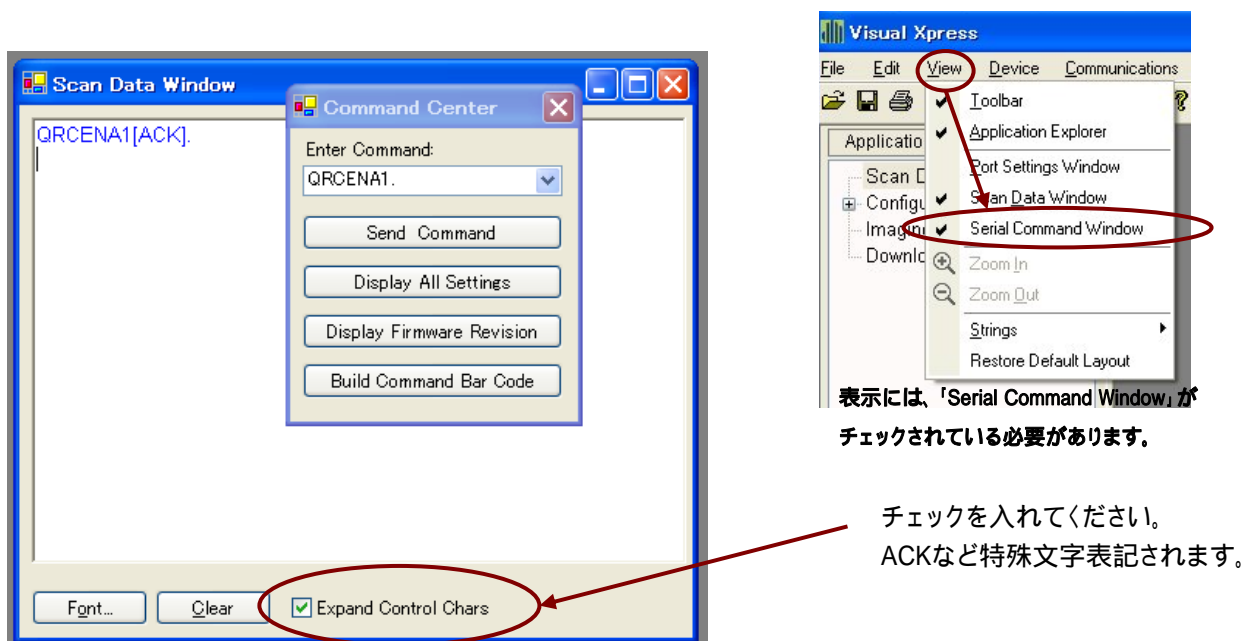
Scan Data Window

QRCENA1[ACK].

Command Center

Enter Command:

QRCENA1.

Send Command

Display All Settings

Display Firmware Revision

Build Command Bar Code

Font...

Clear

Expand Control Chars

Visual Xpress

File Edit View Device Communications

Applicatio

Scan D

Configu

Imagin

Downlo

Toolbar

Application Explorer

Port Settings Window

Scan Data Window

Serial Command Window

Zoom In

Zoom Out

Strings

Restore Default Layout

表示には、「Serial Command Window」がチェックされている必要があります。

チェックを入れてください。
ACKなど特殊文字表記されます。